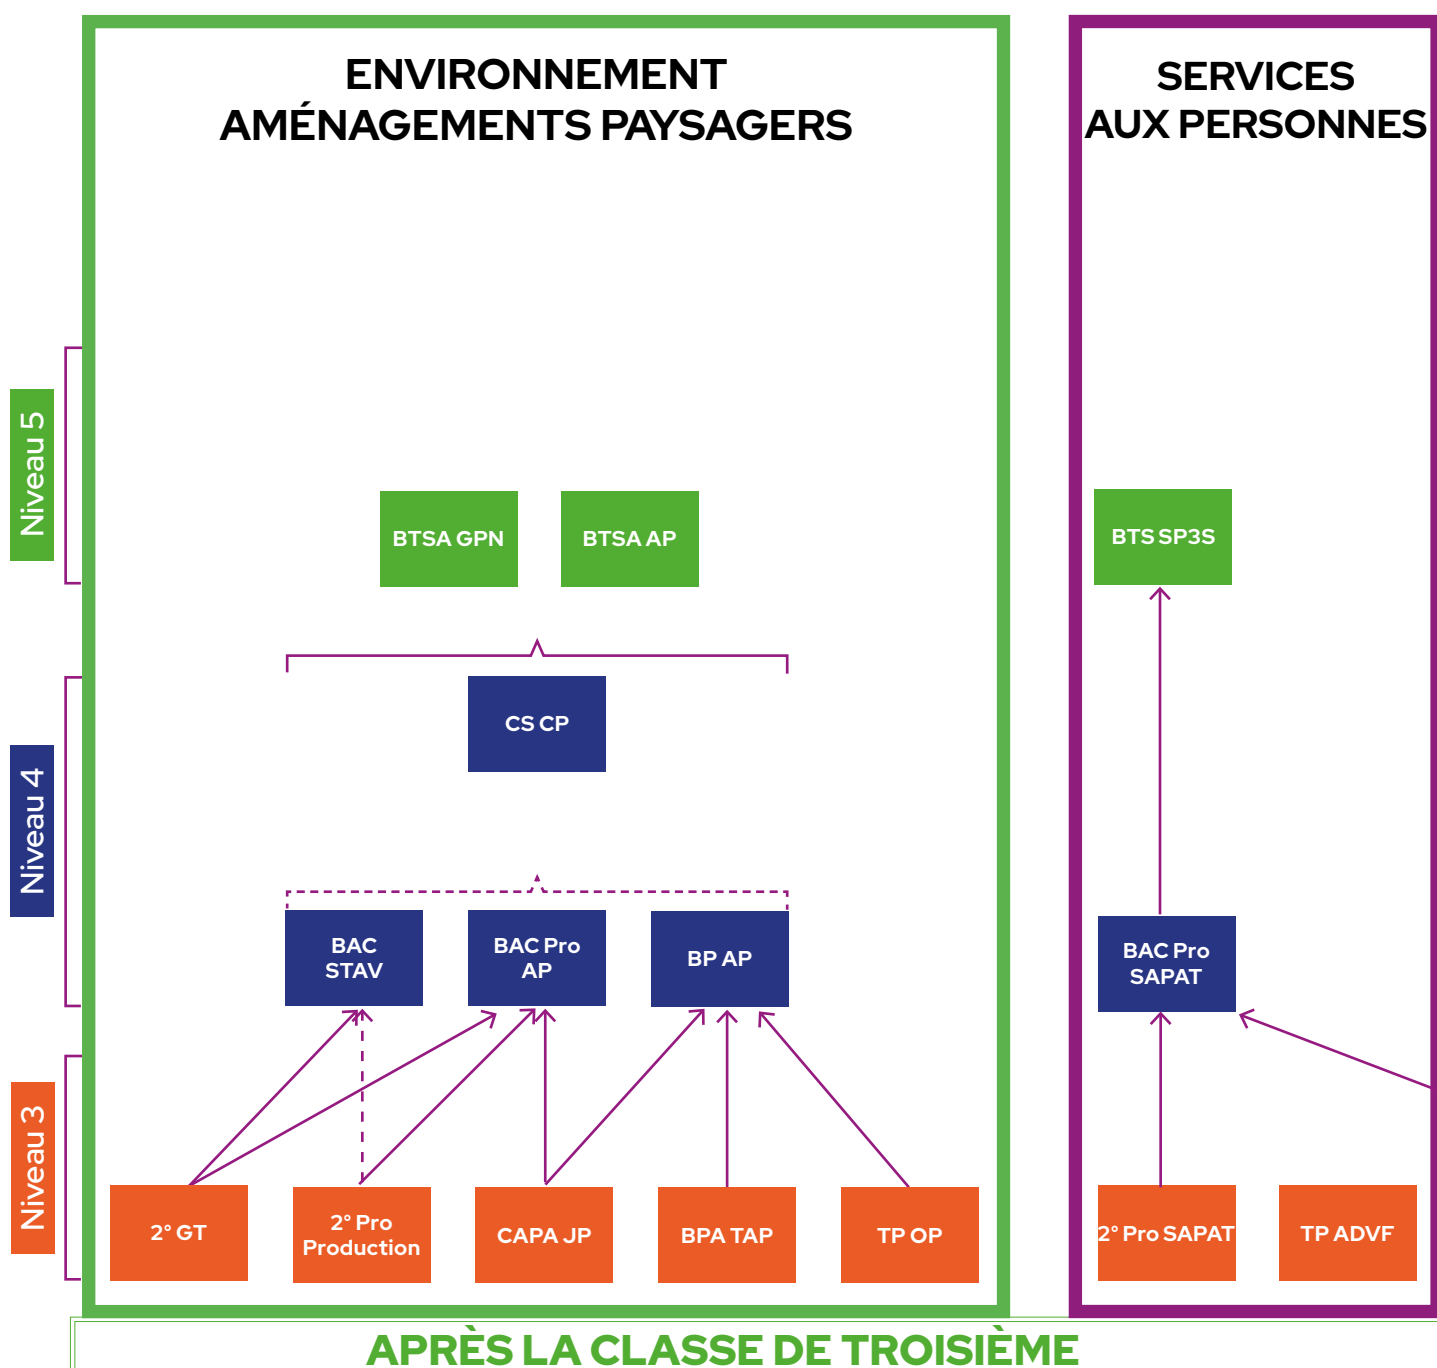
Niveau 5

Niveau 4

Niveau 3

ENVIRONNEMENT
AMÉNAGEMENTS PAYSAGERS

BTSA GPN

BTSA AP

CS CP

BAC STAV

BAC Pro AP

BP AP

2° GT

2° Pro Production

CAPA JP

BPA TAP

TP OP

SERVICES
AUX PERSONNES

BTS SP3S

BAC Pro SAPAT

2° Pro SAPAT

TP ADVF

APRÈS LA CLASSE DE TROISIÈME